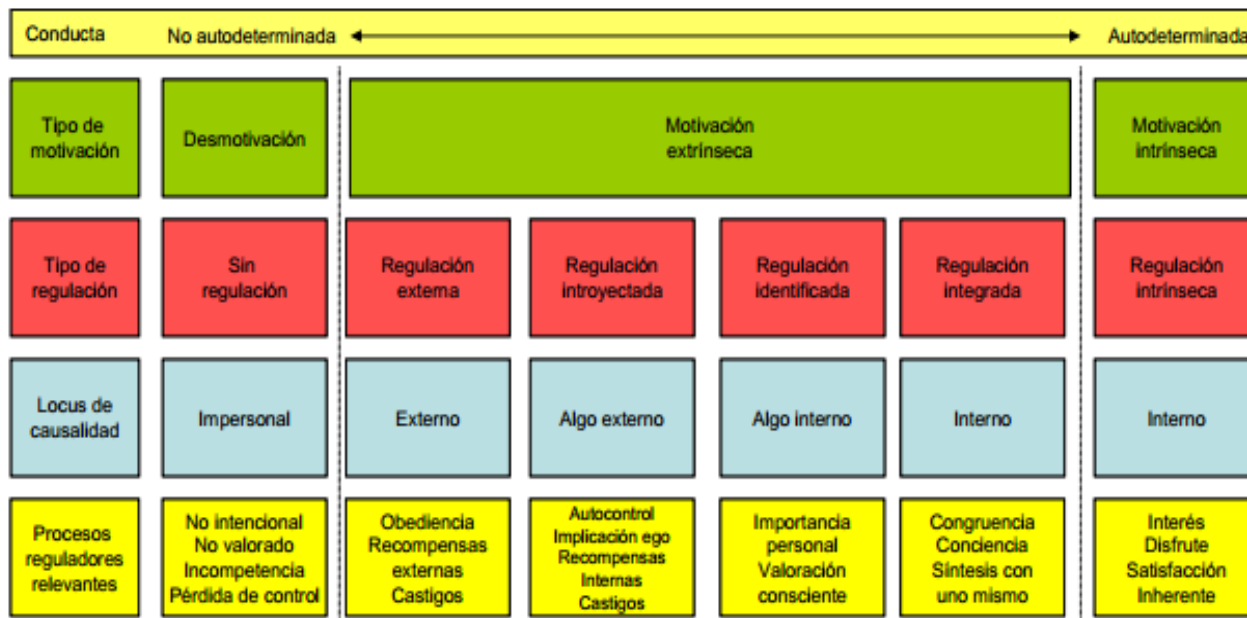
Conducta No autodeterminada Autodeterminada

| Tipo de motivación | Desmotivación | Motivación extrínseca | | | | Motivación intrínseca |
|---|---|---|---|---|---|---|
| Tipo de regulación | Sin regulación | Regulación externa | Regulación introyectada | Regulación identificada | Regulación integrada | Regulación intrínseca |
| Locus de causalidad | Impersonal | Externo | Algo externo | Algo interno | Interno | Interno |
| Procesos reguladores relevantes | No intencional No valorado Incompetencia Pérdida de control | Obediencia Recompensas externas Castigos | Autocontrol Implicación ego Recompensas Internas Castigos | Importancia personal Valoración consciente | Congruencia Conciencia Síntesis con uno mismo | Interés Disfrute Satisfacción Inherente |